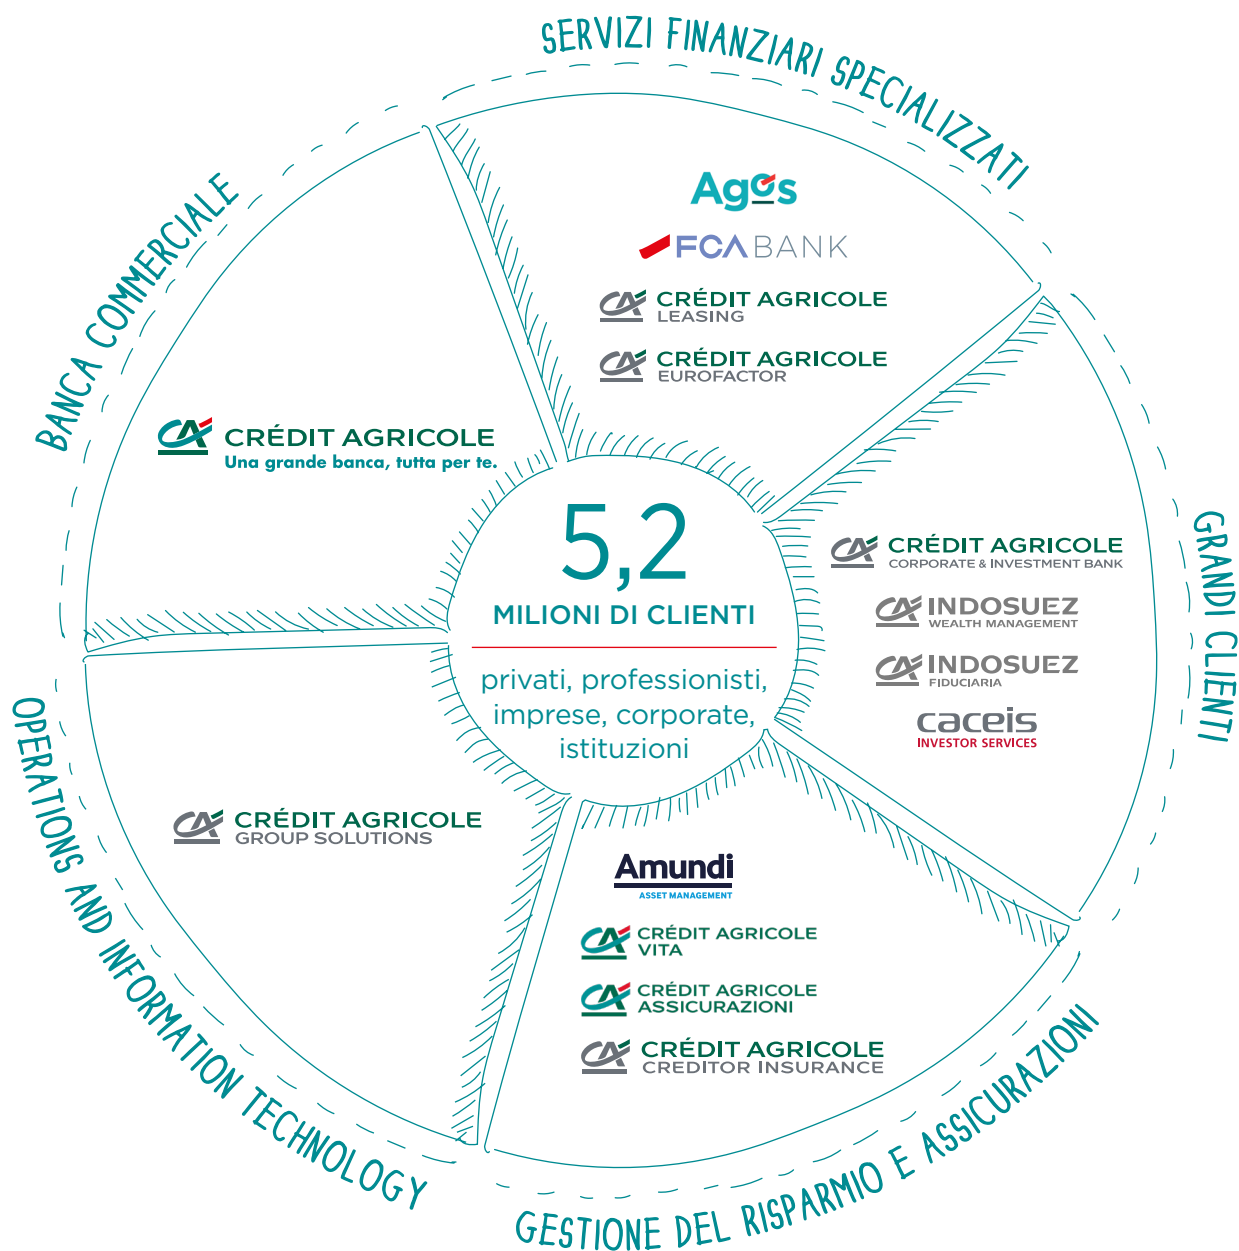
SERVIZI FINANZIARI SPECIALIZZATI

Agos

FCA BANK

CRÉDIT AGRICOLE LEASING

CRÉDIT AGRICOLE EUROFACTOR

BANCA COMMERCIALE

CRÉDIT AGRICOLE
Una grande banca, tutta per te.

5,2
MILIONI DI CLIENTI
privati, professionisti, imprese, corporate, istituzioni

GRANDI CLIENTI

CRÉDIT AGRICOLE CORPORATE & INVESTMENT BANK

INDOSUEZ WEALTH MANAGEMENT

INDOSUEZ FIDUCIARIA

caceis INVESTOR SERVICES

OPERATIONS AND INFORMATION TECHNOLOGY

CRÉDIT AGRICOLE GROUP SOLUTIONS

Amundi ASSET MANAGEMENT

CRÉDIT AGRICOLE VITA

CRÉDIT AGRICOLE ASSICURAZIONI

CRÉDIT AGRICOLE CREDITOR INSURANCE

GESTIONE DEL RISPARMIO E ASSICURAZIONI